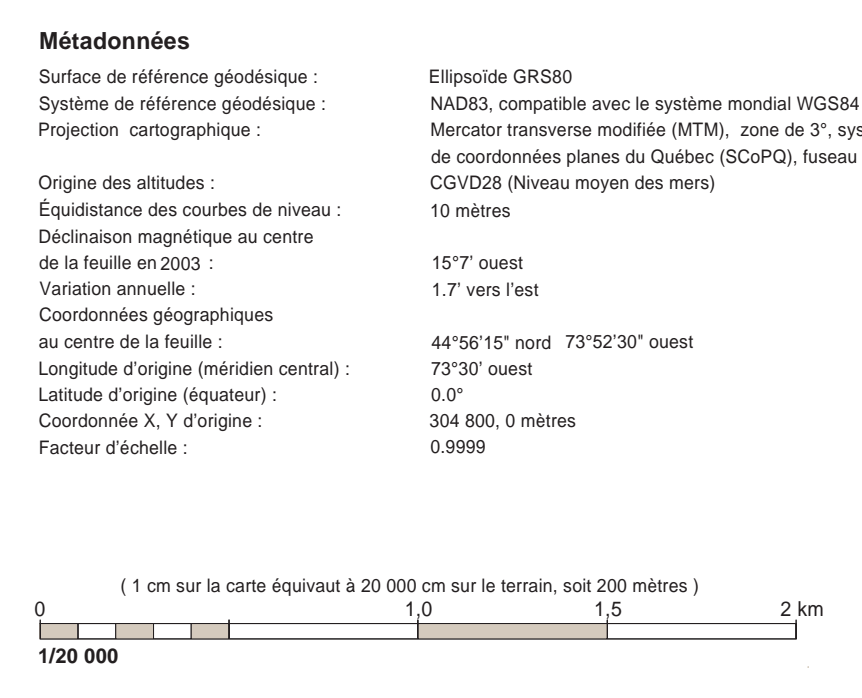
**Métadonnées**

| | |
|---|---|
| Surface de référence géodésique : | Ellipsoïde GRS80 |
| Système de référence géodésique : | NAD83, compatible avec le système mondial WGS84 |
| Projection cartographique : | Mercator transverse modifiée (MTM), zone de 3°, sys de coordonnées planes du Québec (SCoPQ), fuseau |
| Origine des altitudes : | CGVD28 (Niveau moyen des mers) |
| Équidistance des courbes de niveau : | 10 mètres |
| Déclinaison magnétique au centre de la feuille en 2003 : | 15°7' ouest |
| Variation annuelle : | 1.7' vers l'est |
| Coordonnées géographiques au centre de la feuille : | 44°56'15" nord 73°52'30" ouest |
| Longitude d'origine (méridien central) : | 73°30' ouest |
| Latitude d'origine (équateur) : | 0.0° |
| Coordonnée X, Y d'origine : | 304 800, 0 mètres |
| Facteur d'échelle : | 0.9999 |

( 1 cm sur la carte équivaut à 20 000 cm sur le terrain, soit 200 mètres )

0 1,0 1,5 2 km

**1/20 000**